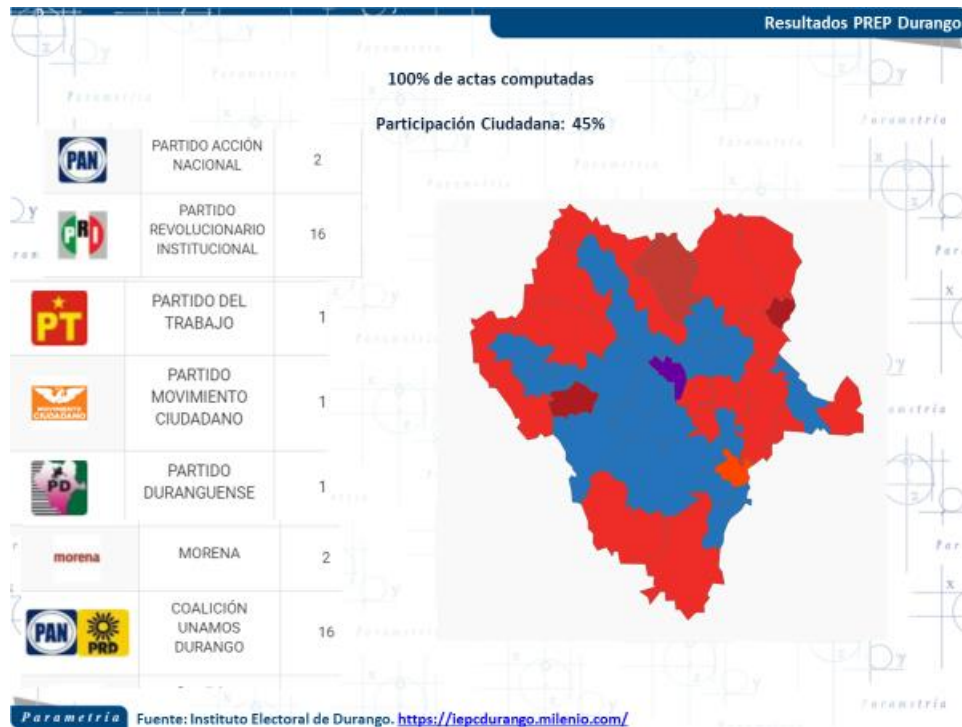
Resultados PREP Durango

100% de actas computadas

Participación Ciudadana: 45%

| | | |
|---|---|---|
| PAN | PARTIDO ACCIÓN NACIONAL | 2 |
| PRI | PARTIDO REVOLUCIONARIO INSTITUCIONAL | 16 |
| PT | PARTIDO DEL TRABAJO | 1 |
| MOVIMIENTO CIUDADANO | PARTIDO MOVIMIENTO CIUDADANO | 1 |
| PD | PARTIDO DURANGUENSE | 1 |
| morena | MORENA | 2 |
| PAN PRD | COALICIÓN UNAMOS DURANGO | 16 |

Parametría Fuente: Instituto Electoral de Durango. https://iepcdurango.milenio.com/